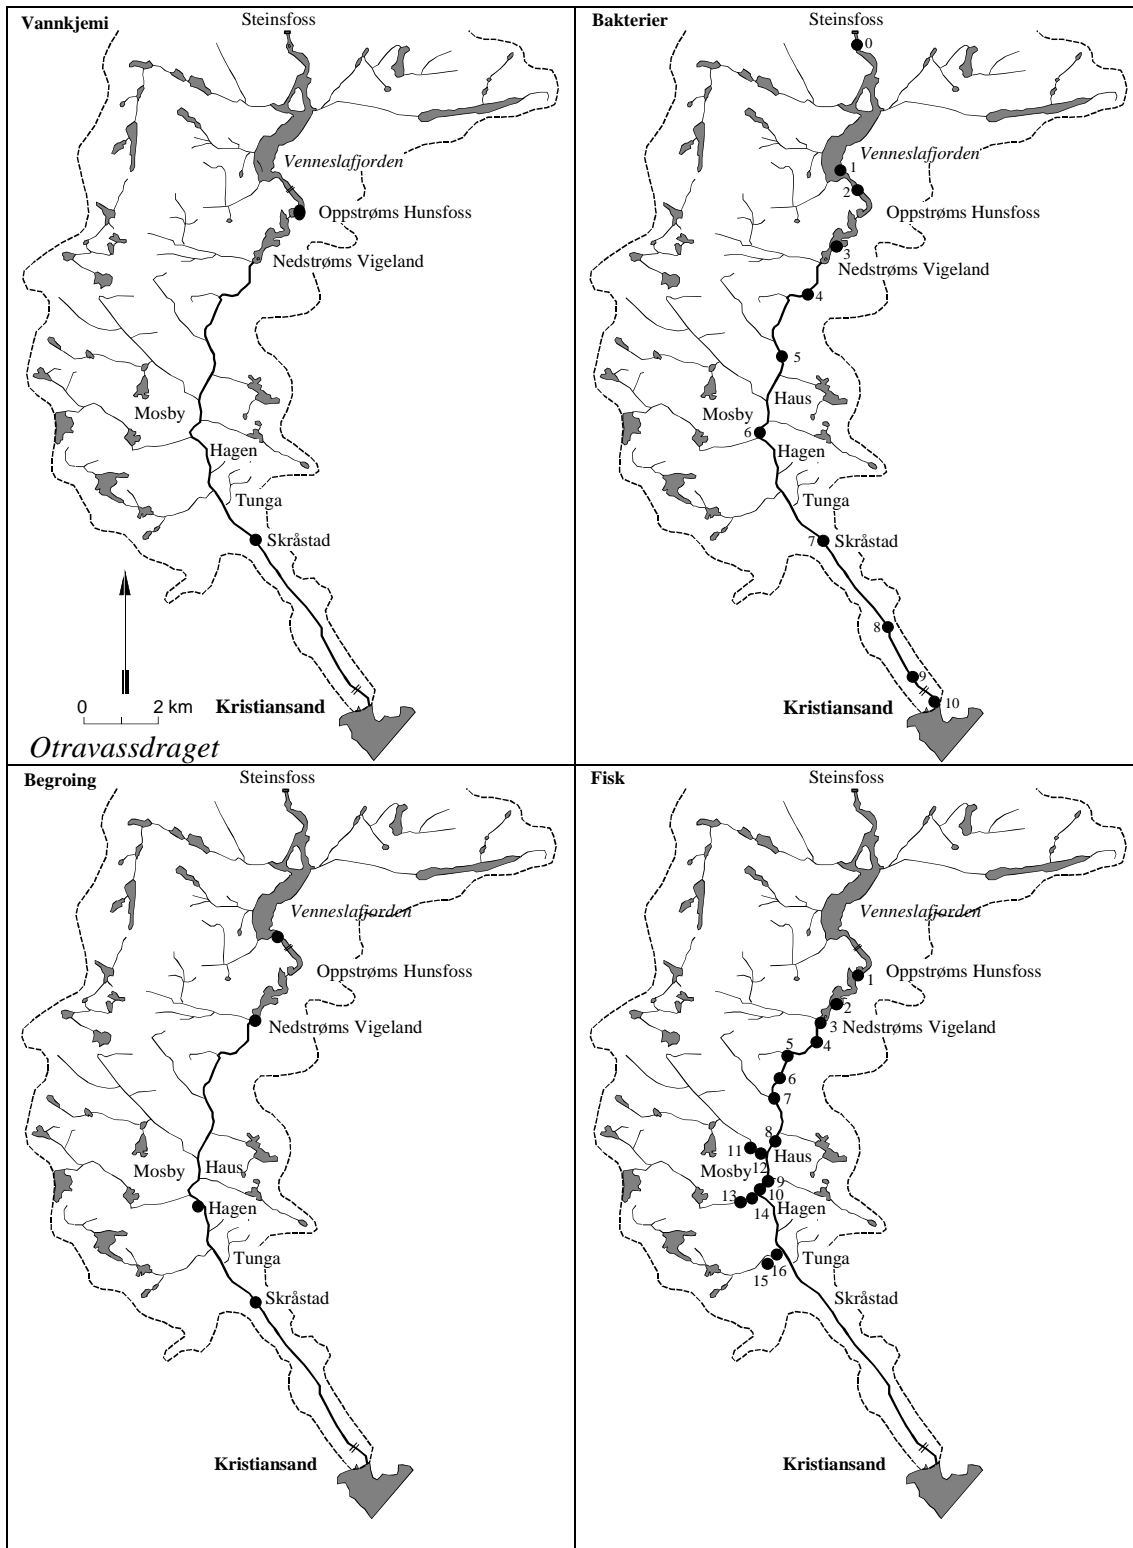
Vannkjemi

Steinsfoss

Venneslafjorden

Oppstrøms Hunsfoss

Nedstrøms Vigeland

Mosby

Hagen

Tunga

Skråstad

0 2 km

Kristiansand

Otravassdraget

Bakterier

Steinsfoss

0

Venneslafjorden

1

2

Oppstrøms Hunsfoss

3

Nedstrøms Vigeland

4

5

Haus

Mosby

6

Hagen

Tunga

7

Skråstad

8

9

10

Kristiansand

Begroing

Steinsfoss

Venneslafjorden

Oppstrøms Hunsfoss

Nedstrøms Vigeland

Mosby

Haus

Hagen

Tunga

Skråstad

Kristiansand

Fisk

Steinsfoss

Venneslafjorden

1

Oppstrøms Hunsfoss

2

3 Nedstrøms Vigeland

4

5

6

7

8

11

Haus

Mosby

12

9

13

10

14

Hagen

15

16

Tunga

Skråstad

Kristiansand